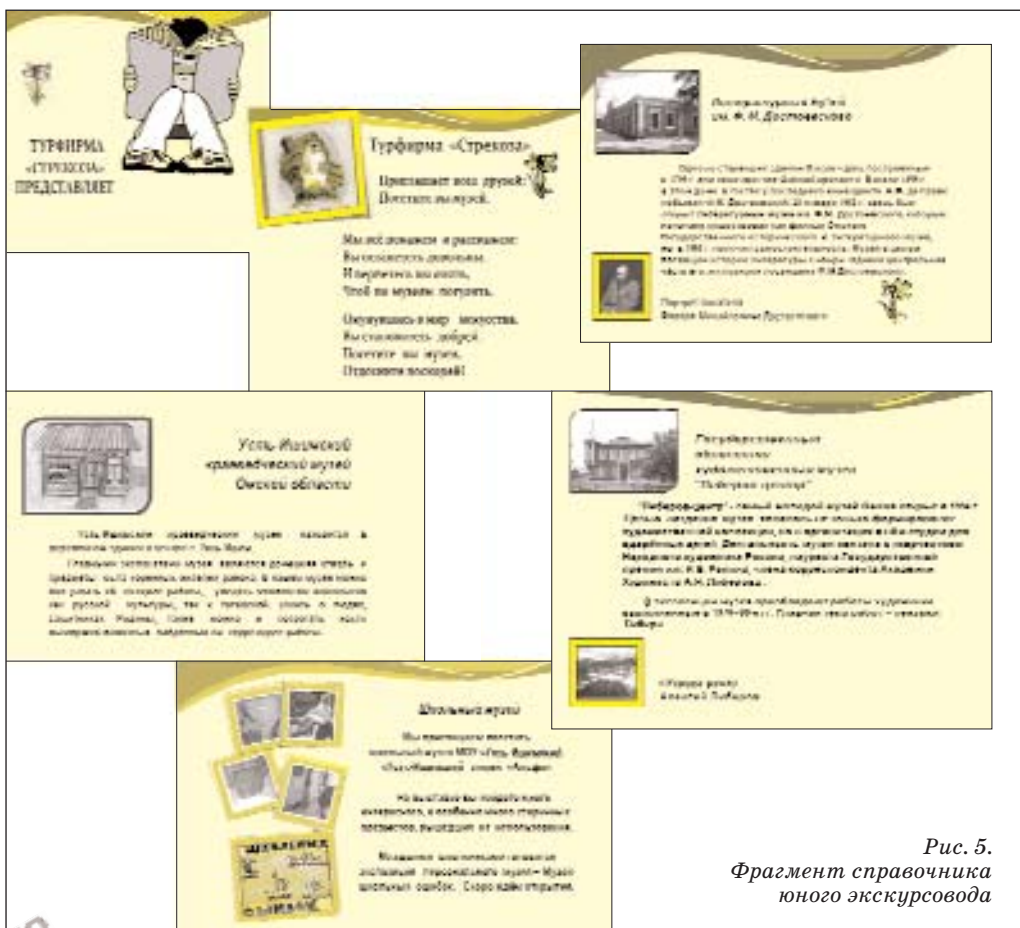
ТУРФИРМА «СТРЕКОЗА» ПРЕДСТАВЛЯЕТ

Турфирма «Стрекоза»

Приглашает всех друзей! Посетить музеи.

Мы всё покажем и расскажем:
Вы познакомитесь довольно.
И окунетесь вы опять,
Чтоб по музеям погулять.

Окунувшись в мир искусства,
Вы становитесь добрей.
Посетите вы музеи,
Отдохните поскорей!

Литературный музей им. Ф. М. Достоевского

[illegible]

Портрет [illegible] Федора Михайловича Достоевского

Усть-Ишимский краеведческий музей Омской области

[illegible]

Государственный областной художественный музей "Либеров-центр"

"Либеров-центр" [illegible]

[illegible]

Школьный музей

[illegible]

Рис. 5. Фрагмент справочника юного экскурсовода